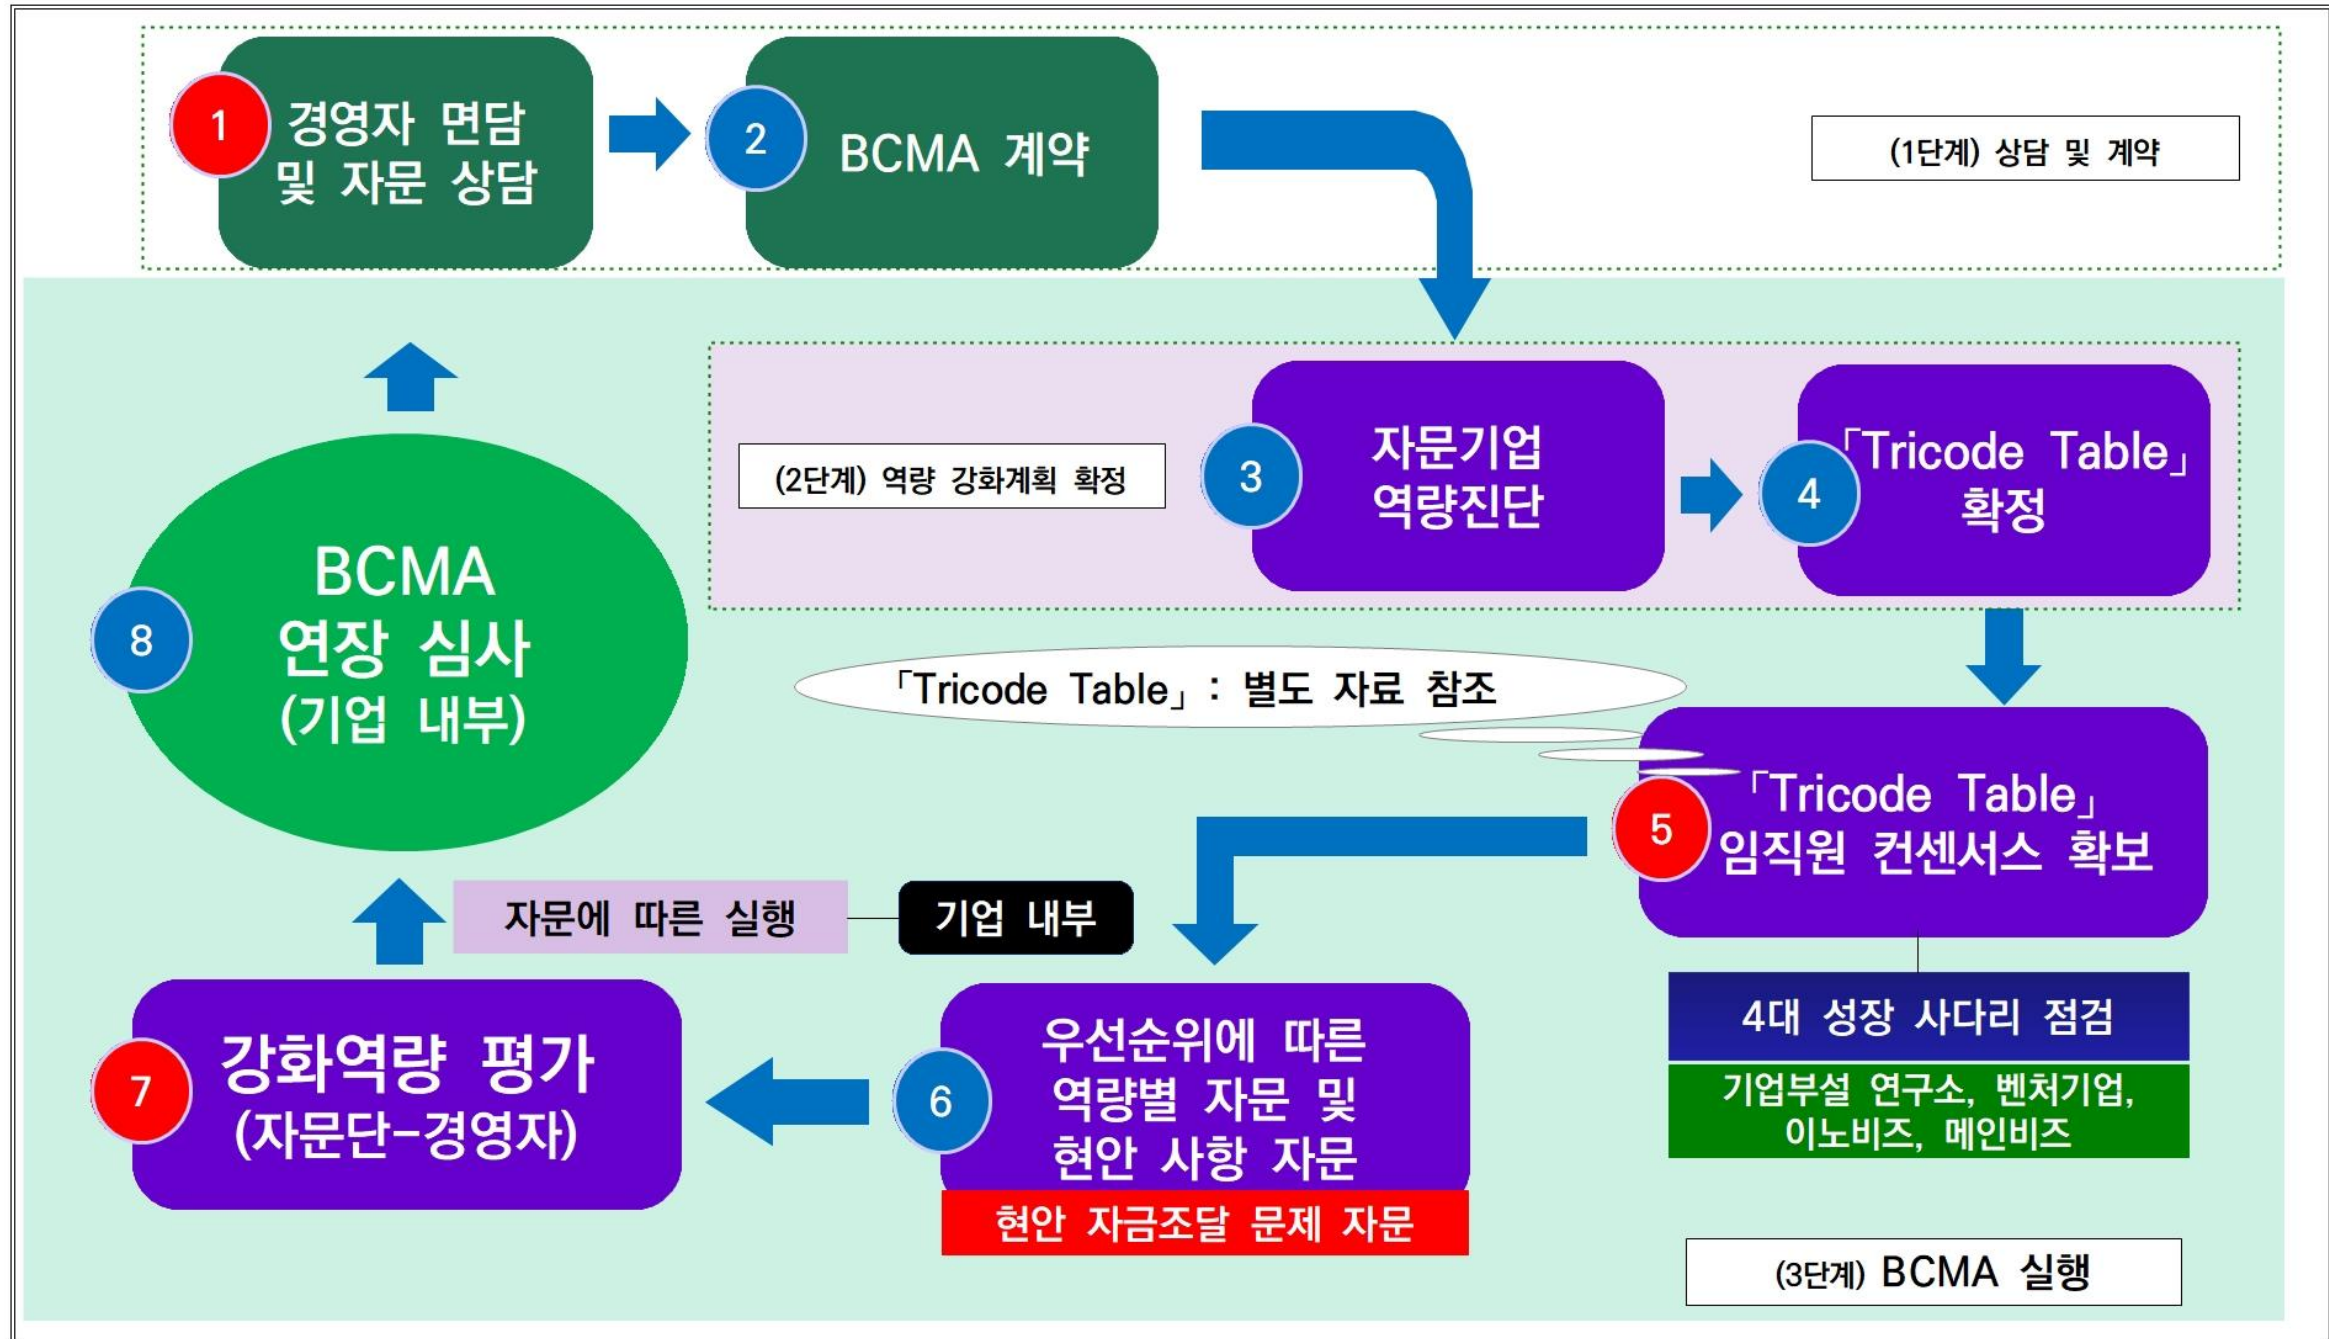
1 경영자 면담 및 자문 상담

2 BCMA 계약

(1단계) 상담 및 계약

(2단계) 역량 강화계획 확정

3 자문기업 역량진단

4 「Tricode Table」 확정

8 BCMA 연장 심사 (기업 내부)

「Tricode Table」 : 별도 자료 참조

5 「Tricode Table」 임직원 컨센서스 확보

자문에 따른 실행

기업 내부

4대 성장 사다리 점검

기업부설 연구소, 벤처기업, 이노비즈, 메인비즈

7 강화역량 평가 (자문단-경영자)

6 우선순위에 따른 역량별 자문 및 현안 사항 자문

현안 자금조달 문제 자문

(3단계) BCMA 실행